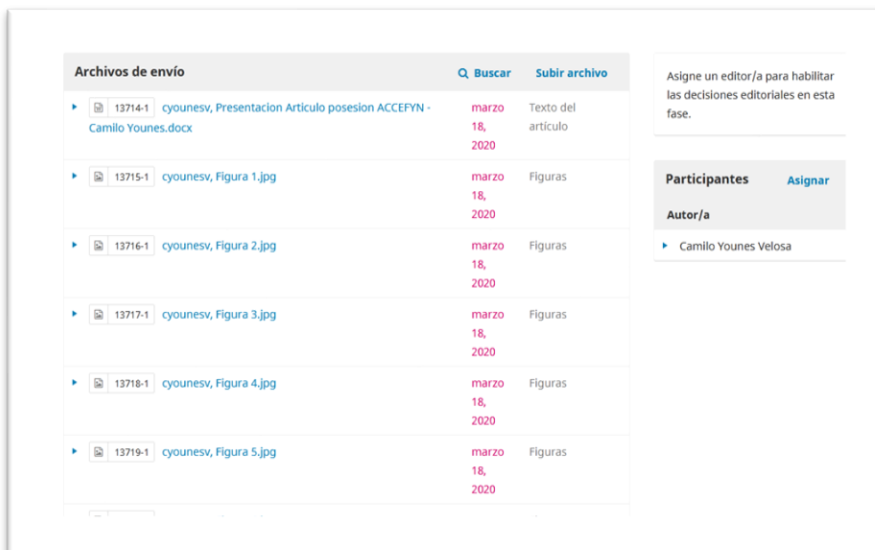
Archivos de envío

Buscar

Subir archivo

| | | |
|---|---|---|
| 13714-1 cyounesv, Presentacion Articulo posesion ACCEFYN - Camilo Younes.docx | marzo 18, 2020 | Texto del artículo |
| 13715-1 cyounesv, Figura 1.jpg | marzo 18, 2020 | Figuras |
| 13716-1 cyounesv, Figura 2.jpg | marzo 18, 2020 | Figuras |
| 13717-1 cyounesv, Figura 3.jpg | marzo 18, 2020 | Figuras |
| 13718-1 cyounesv, Figura 4.jpg | marzo 18, 2020 | Figuras |
| 13719-1 cyounesv, Figura 5.jpg | marzo 18, 2020 | Figuras |

Asigne un editor/a para habilitar las decisiones editoriales en esta fase.

Participantes

Asignar

Autor/a

Camilo Younes Velosa